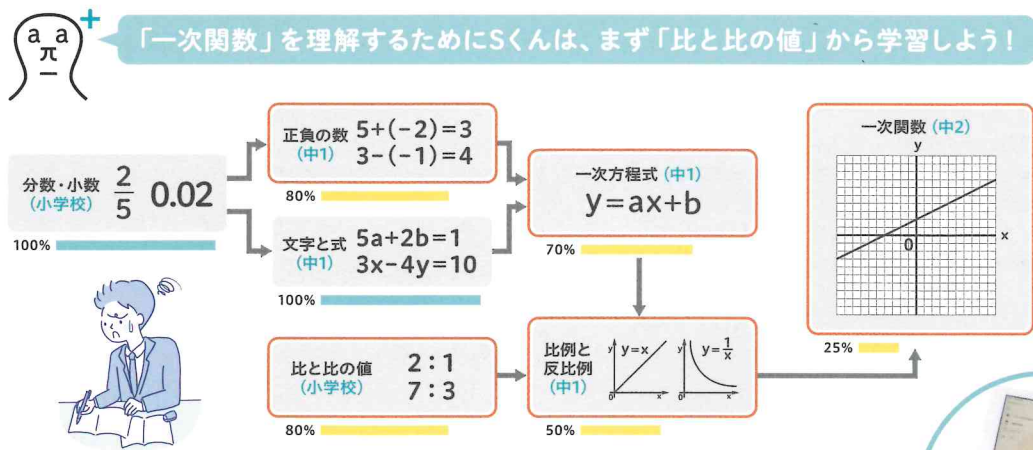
a a
π
—

「一次関数」を理解するためにSくんは、まず「比と比の値」から学習しよう！

分数・小数 (小学校) $\frac{2}{5}$ 0.02
100%

正負の数 (中1) $5+(-2)=3$ $3-(-1)=4$
80%

文字と式 (中1) $5a+2b=1$ $3x-4y=10$
100%

一次方程式 (中1) $y=ax+b$
70%

一次関数 (中2)
y
0
x
25%

比と比の値 (小学校) 2 : 1 7 : 3
80%

比例と反比例 (中1) $y=x$ $y=\frac{1}{x}$
y 0 x y 0 x
50%